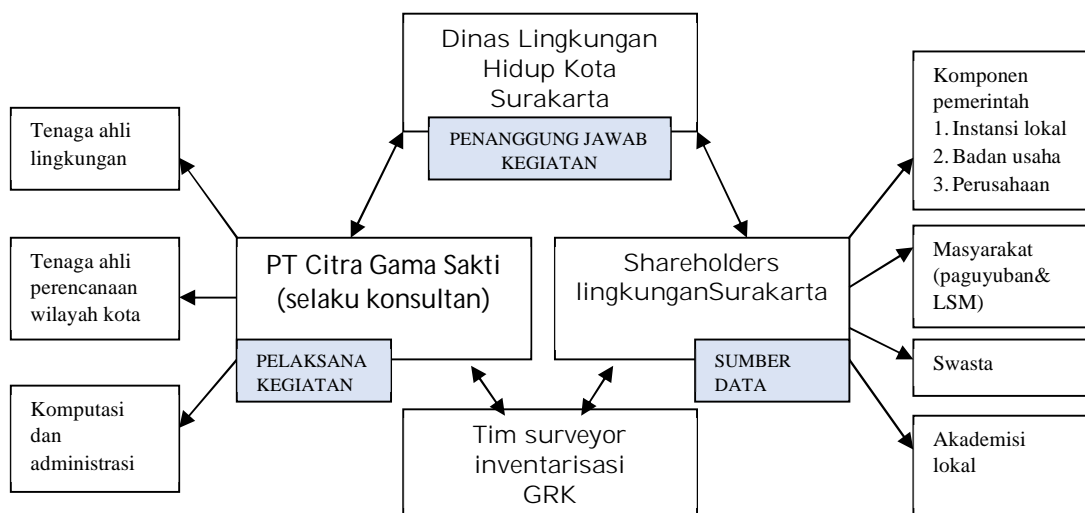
Dinas Lingkungan Hidup Kota Surakarta

PENANGGUNG JAWAB KEGIATAN

Tenaga ahli lingkungan

Tenaga ahli perencanaan wilayah kota

Komputasi dan administrasi

PT Citra Gama Sakti (selaku konsultan)

PELAKSANA KEGIATAN

Shareholders lingkunganSurakarta

SUMBER DATA

Tim surveyor inventarisasi GRK

Komponen pemerintah
1. Instansi lokal
2. Badan usaha
3. Perusahaan

Masyarakat (paguyuban& LSM)

Swasta

Akademisi lokal